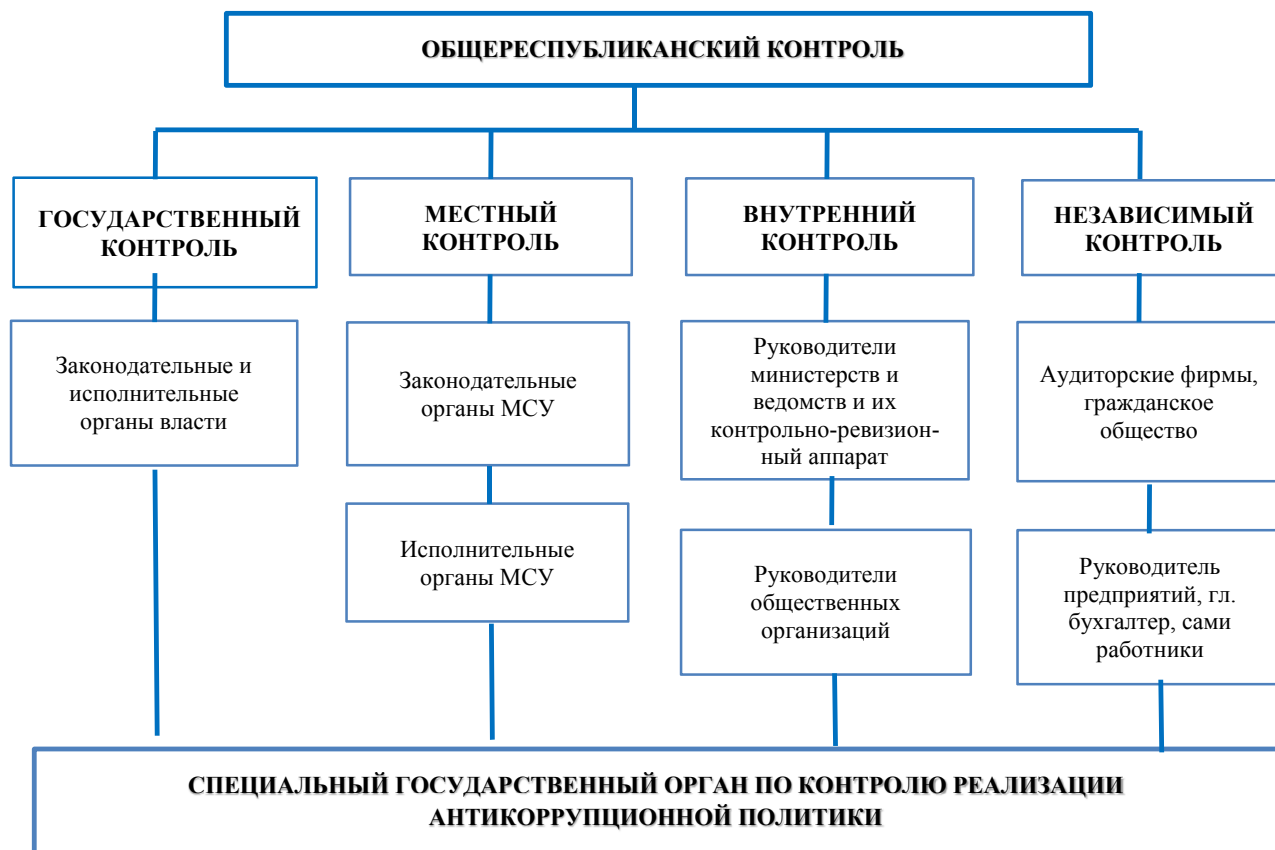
ОБЩЕРЕСПУБЛИКАНСКИЙ КОНТРОЛЬ

ГОСУДАРСТВЕННЫЙ КОНТРОЛЬ

Законодательные и исполнительные органы власти

МЕСТНЫЙ КОНТРОЛЬ

Законодательные органы МСУ

Исполнительные органы МСУ

ВНУТРЕННИЙ КОНТРОЛЬ

Руководители министерств и ведомств и их контрольно-ревизионный аппарат

Руководители общественных организаций

НЕЗАВИСИМЫЙ КОНТРОЛЬ

Аудиторские фирмы, гражданское общество

Руководитель предприятий, гл. бухгалтер, сами работники

СПЕЦИАЛЬНЫЙ ГОСУДАРСТВЕННЫЙ ОРГАН ПО КОНТРОЛЮ РЕАЛИЗАЦИИ АНТИКОРРУПЦИОННОЙ ПОЛИТИКИ